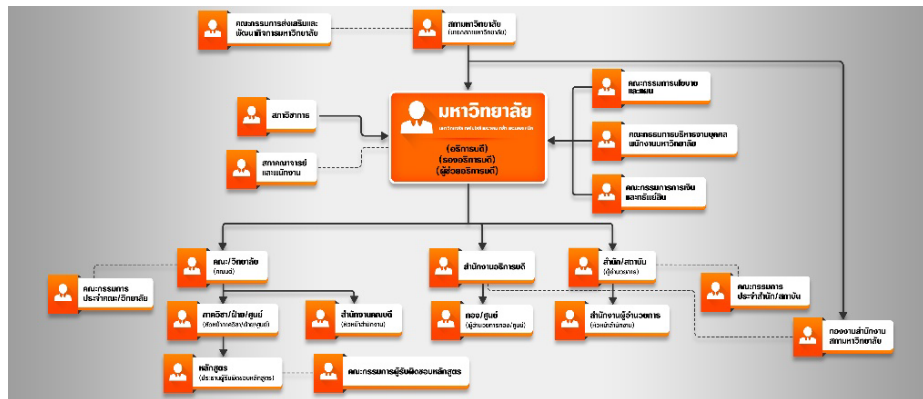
คณะกรรมการส่งเสริมและพัฒนากิจการมหาวิทยาลัย

สภามหาวิทยาลัย
(นายกสภามหาวิทยาลัย)

คณะกรรมการนโยบายและแผน

สภาวิชาการ

มหาวิทยาลัย
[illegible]

(อธิการบดี)
(รองอธิการบดี)
(ผู้ช่วยอธิการบดี)

คณะกรรมการบริหารงานบุคคลพนักงานมหาวิทยาลัย

สภาคณาจารย์และพนักงาน

คณะกรรมการการเงินและทรัพย์สิน

คณะ/วิทยาลัย
(คณบดี)

สำนักงานอธิการบดี

สำนัก/สถาบัน
(ผู้อำนวยการ)

คณะกรรมการประจำคณะ/วิทยาลัย

คณะกรรมการประจำสำนัก/สถาบัน

ภาควิชา/ฝ่าย/ศูนย์
(หัวหน้าภาควิชา/ฝ่าย/ศูนย์)

สำนักงานคณบดี
(หัวหน้าสำนักงาน)

กอง/ศูนย์
(ผู้อำนวยการกอง/ศูนย์)

สำนักงานผู้อำนวยการ
(หัวหน้าสำนักงาน)

กองงานสำนักงานสภามหาวิทยาลัย

หลักสูตร
(ประธานผู้รับผิดชอบหลักสูตร)

คณะกรรมการผู้รับผิดชอบหลักสูตร